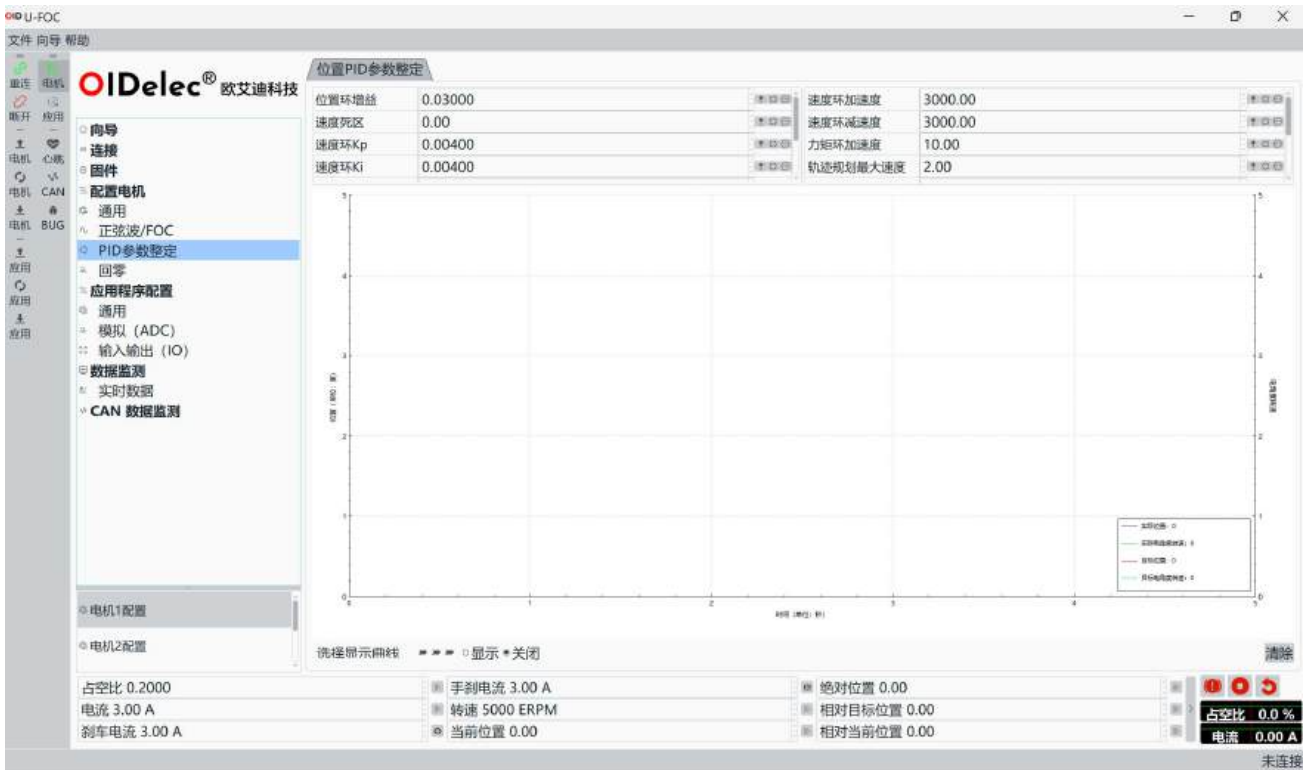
U-FOC
文件 向导 帮助

重连 电机
断开 应用
电机 心跳
电机 CAN
电机 BUG
应用
应用
应用

OIDelec® 欧艾迪科技

向导
连接
固件
配置电机
通用
正弦波/FOC
PID参数整定
回零
应用程序配置
通用
模拟（ADC）
输入输出（IO）
数据监测
实时数据
CAN 数据监测

电机1配置
电机2配置

位置PID参数整定

| 位置环增益 | 0.03000 | 速度环加速度 | 3000.00 |
|---|---|---|---|
| 速度死区 | 0.00 | 速度环减速度 | 3000.00 |
| 速度环Kp | 0.00400 | 力矩环加速度 | 10.00 |
| 速度环Ki | 0.00400 | 轨迹规划最大速度 | 2.00 |

5
4
3
2
1
0
0 1 2 3 4 5
时间（单位：秒）

选择显示曲线 ○显示 ●关闭
清除

占空比 0.2000
电流 3.00 A
刹车电流 3.00 A
手刹电流 3.00 A
转速 5000 ERPM
当前位置 0.00
绝对位置 0.00
相对目标位置 0.00
相对当前位置 0.00

占空比 0.0 %
电流 0.00 A
未连接